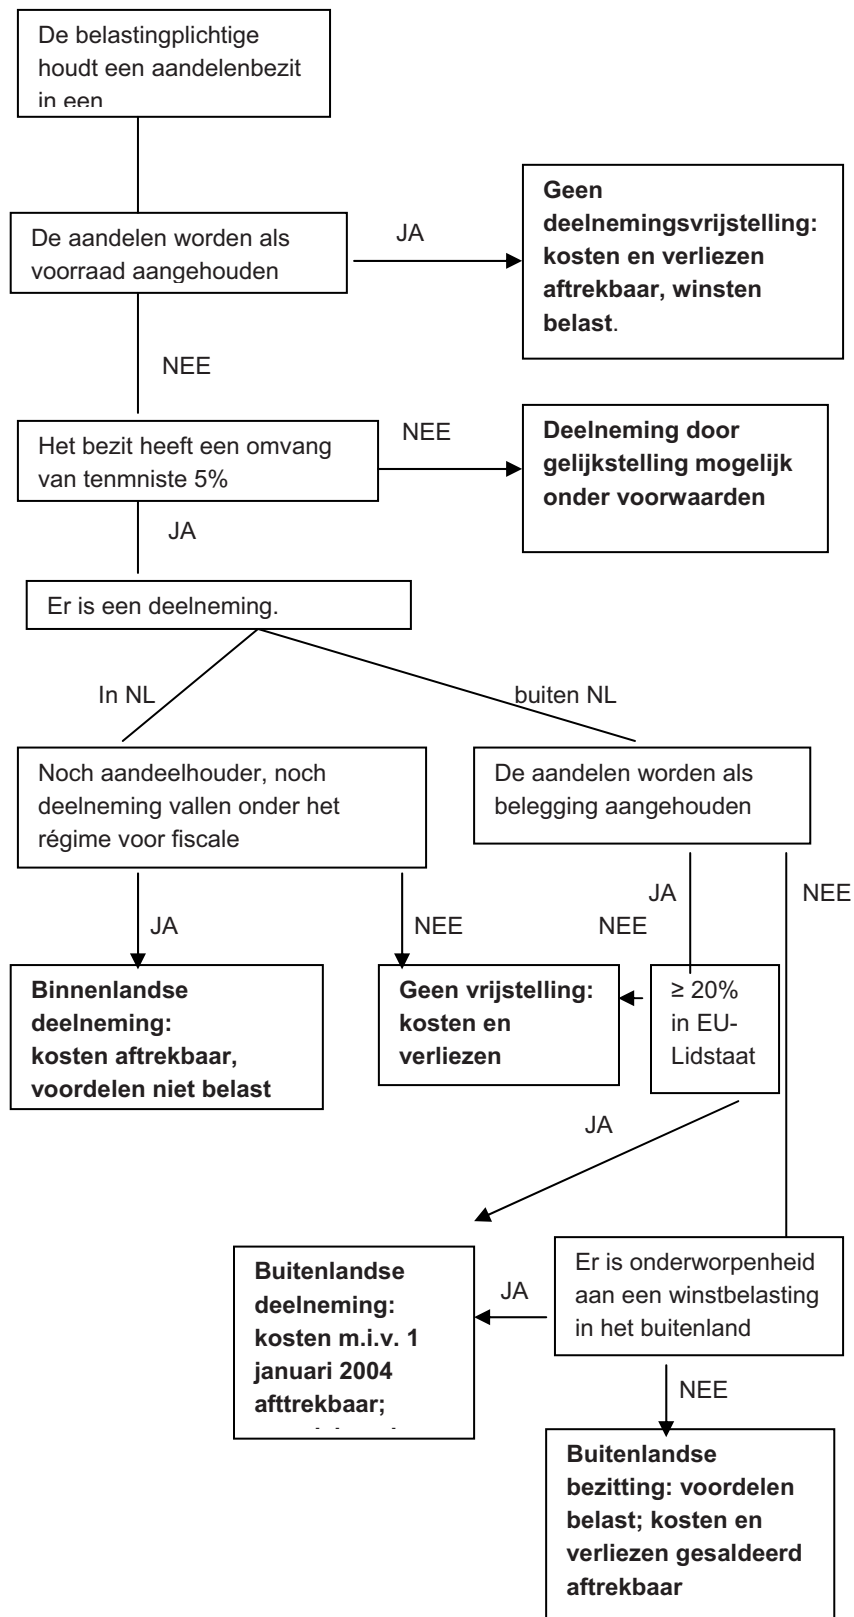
De belastingplichtige houdt een aandelenbezit in een

De aandelen worden als voorraad aangehouden

JA

**Geen deelnemingsvrijstelling: kosten en verliezen aftrekbaar, winsten belast**.

NEE

Het bezit heeft een omvang van tenmniste 5%

NEE

**Deelneming door gelijkstelling mogelijk onder voorwaarden**

JA

Er is een deelneming.

In NL

buiten NL

Noch aandeelhouder, noch deelneming vallen onder het régime voor fiscale

De aandelen worden als belegging aangehouden

JA

NEE

JA

NEE

NEE

**Binnenlandse deelneming: kosten aftrekbaar, voordelen niet belast**

**Geen vrijstelling: kosten en verliezen**

≥ 20% in EU-Lidstaat

JA

**Buitenlandse deelneming: kosten m.i.v. 1 januari 2004 afttrekbaar;** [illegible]

JA

Er is onderworpenheid aan een winstbelasting in het buitenland

NEE

**Buitenlandse bezitting: voordelen belast; kosten en verliezen gesaldeerd aftrekbaar**